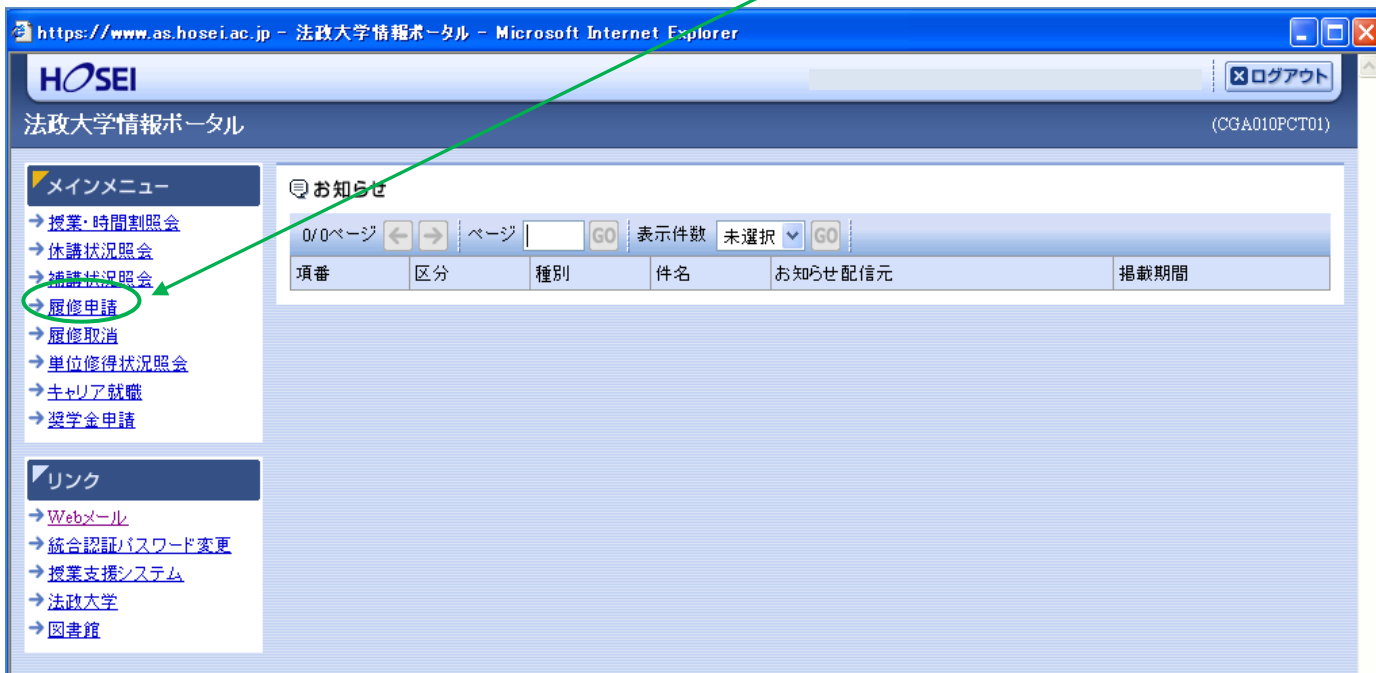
https://www.as.hosei.ac.jp - 法政大学情報ポータル - Microsoft Internet Explorer

HOSEI

ログアウト

法政大学情報ポータル

(CGA010PCT01)

メインメニュー

→ 授業・時間割照会
→ 休講状況照会
→ 補講状況照会
→ 履修申請
→ 履修取消
→ 単位修得状況照会
→ キャリア就職
→ 奨学金申請

リンク

→ Webメール
→ 統合認証パスワード変更
→ 授業支援システム
→ 法政大学
→ 図書館

お知らせ

0/0ページ ← → ページ GO 表示件数 未選択 GO

| 項番 | 区分 | 種別 | 件名 | お知らせ配信元 | 掲載期間 |
|---|---|---|---|---|---|